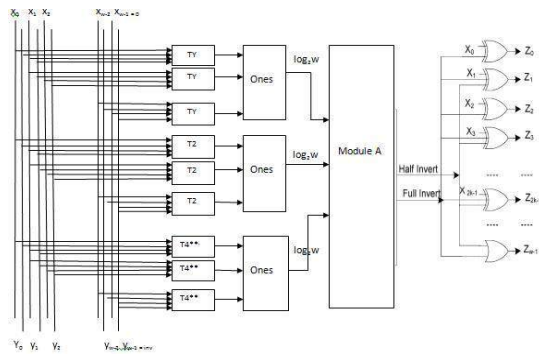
$X_0$ $X_1$ $X_2$ $X_{w-2}$ $X_{w-1=0}$

TY
TY
TY
Ones
$\log_2 w$

T2
T2
T2
Ones
$\log_2 w$

T4**
T4**
T4**
Ones
$\log_2 w$

Module A

Half Invert
Full Invert

$X_0$ $Z_0$
$X_1$ $Z_1$
$X_2$ $Z_2$
$X_3$ $Z_3$
.....
$X_{2k-1}$ $Z_{2k}$
.....
$Z_{w-1}$

$Y_0$ $Y_1$ $Y_2$ $Y_{w-2}$ $Y_{w-1=inv}$